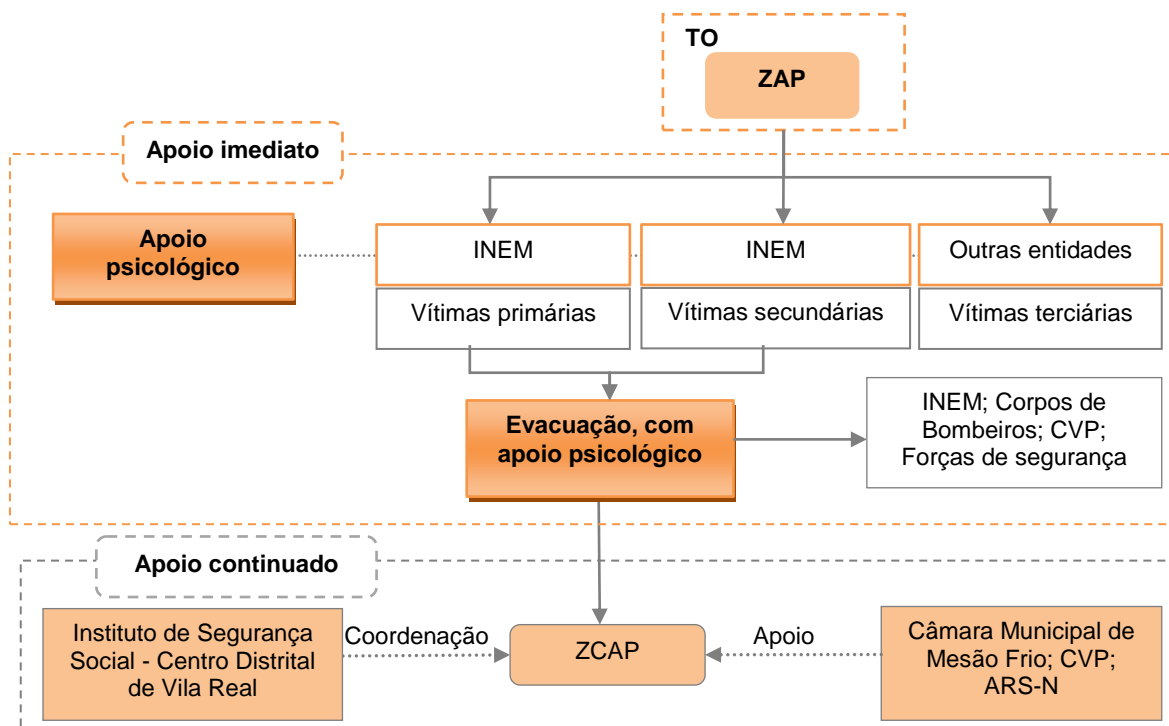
TO

ZAP

Apoio imediato

Apoio psicológico

INEM

INEM

Outras entidades

Vítimas primárias

Vítimas secundárias

Vítimas terciárias

Evacuação, com apoio psicológico

INEM; Corpos de Bombeiros; CVP; Forças de segurança

Apoio continuado

Instituto de Segurança Social - Centro Distrital de Vila Real

Coordenação

ZCAP

Apoio

Câmara Municipal de Mesão Frio; CVP; ARS-N